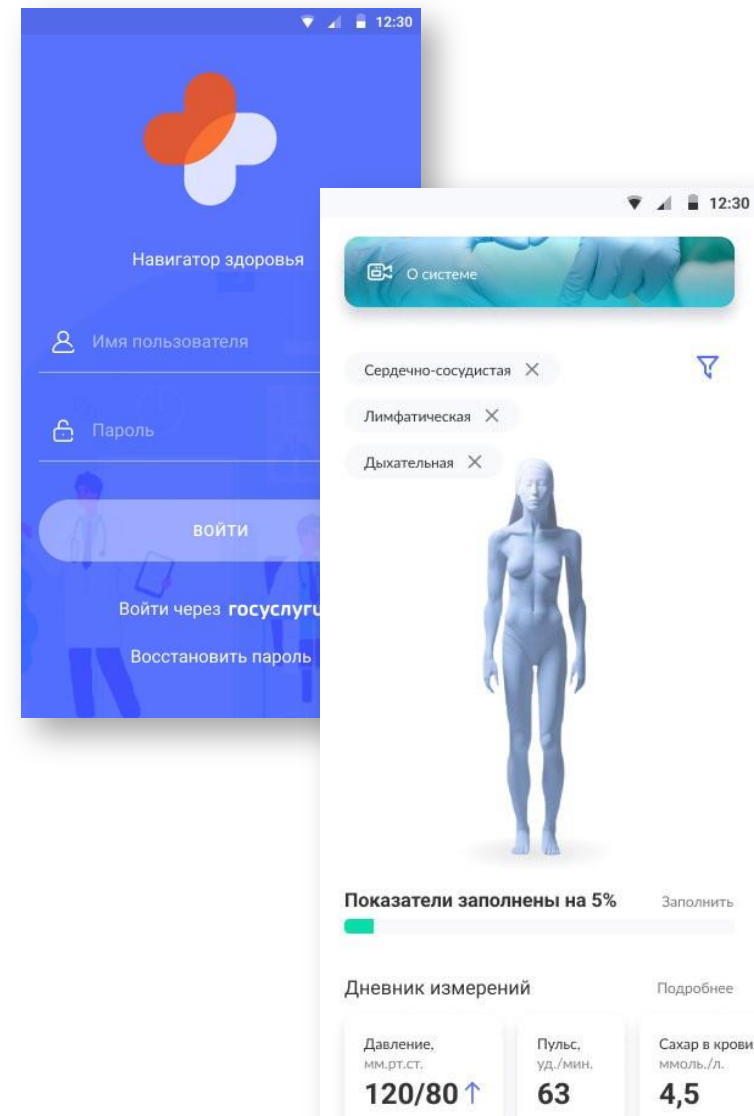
12:30

Навигатор здоровья

Имя пользователя

Пароль

ВОЙТИ

Войти через госуслуги

Восстановить пароль

12:30

О системе

Сердечно-сосудистая ×

Лимфатическая ×

Дыхательная ×

Показатели заполнены на 5%

Заполнить

Дневник измерений

Подробнее

Давление, мм.рт.ст.
120/80 ↑

Пульс, уд./мин.
63

Сахар в крови, ммоль./л.
4,5